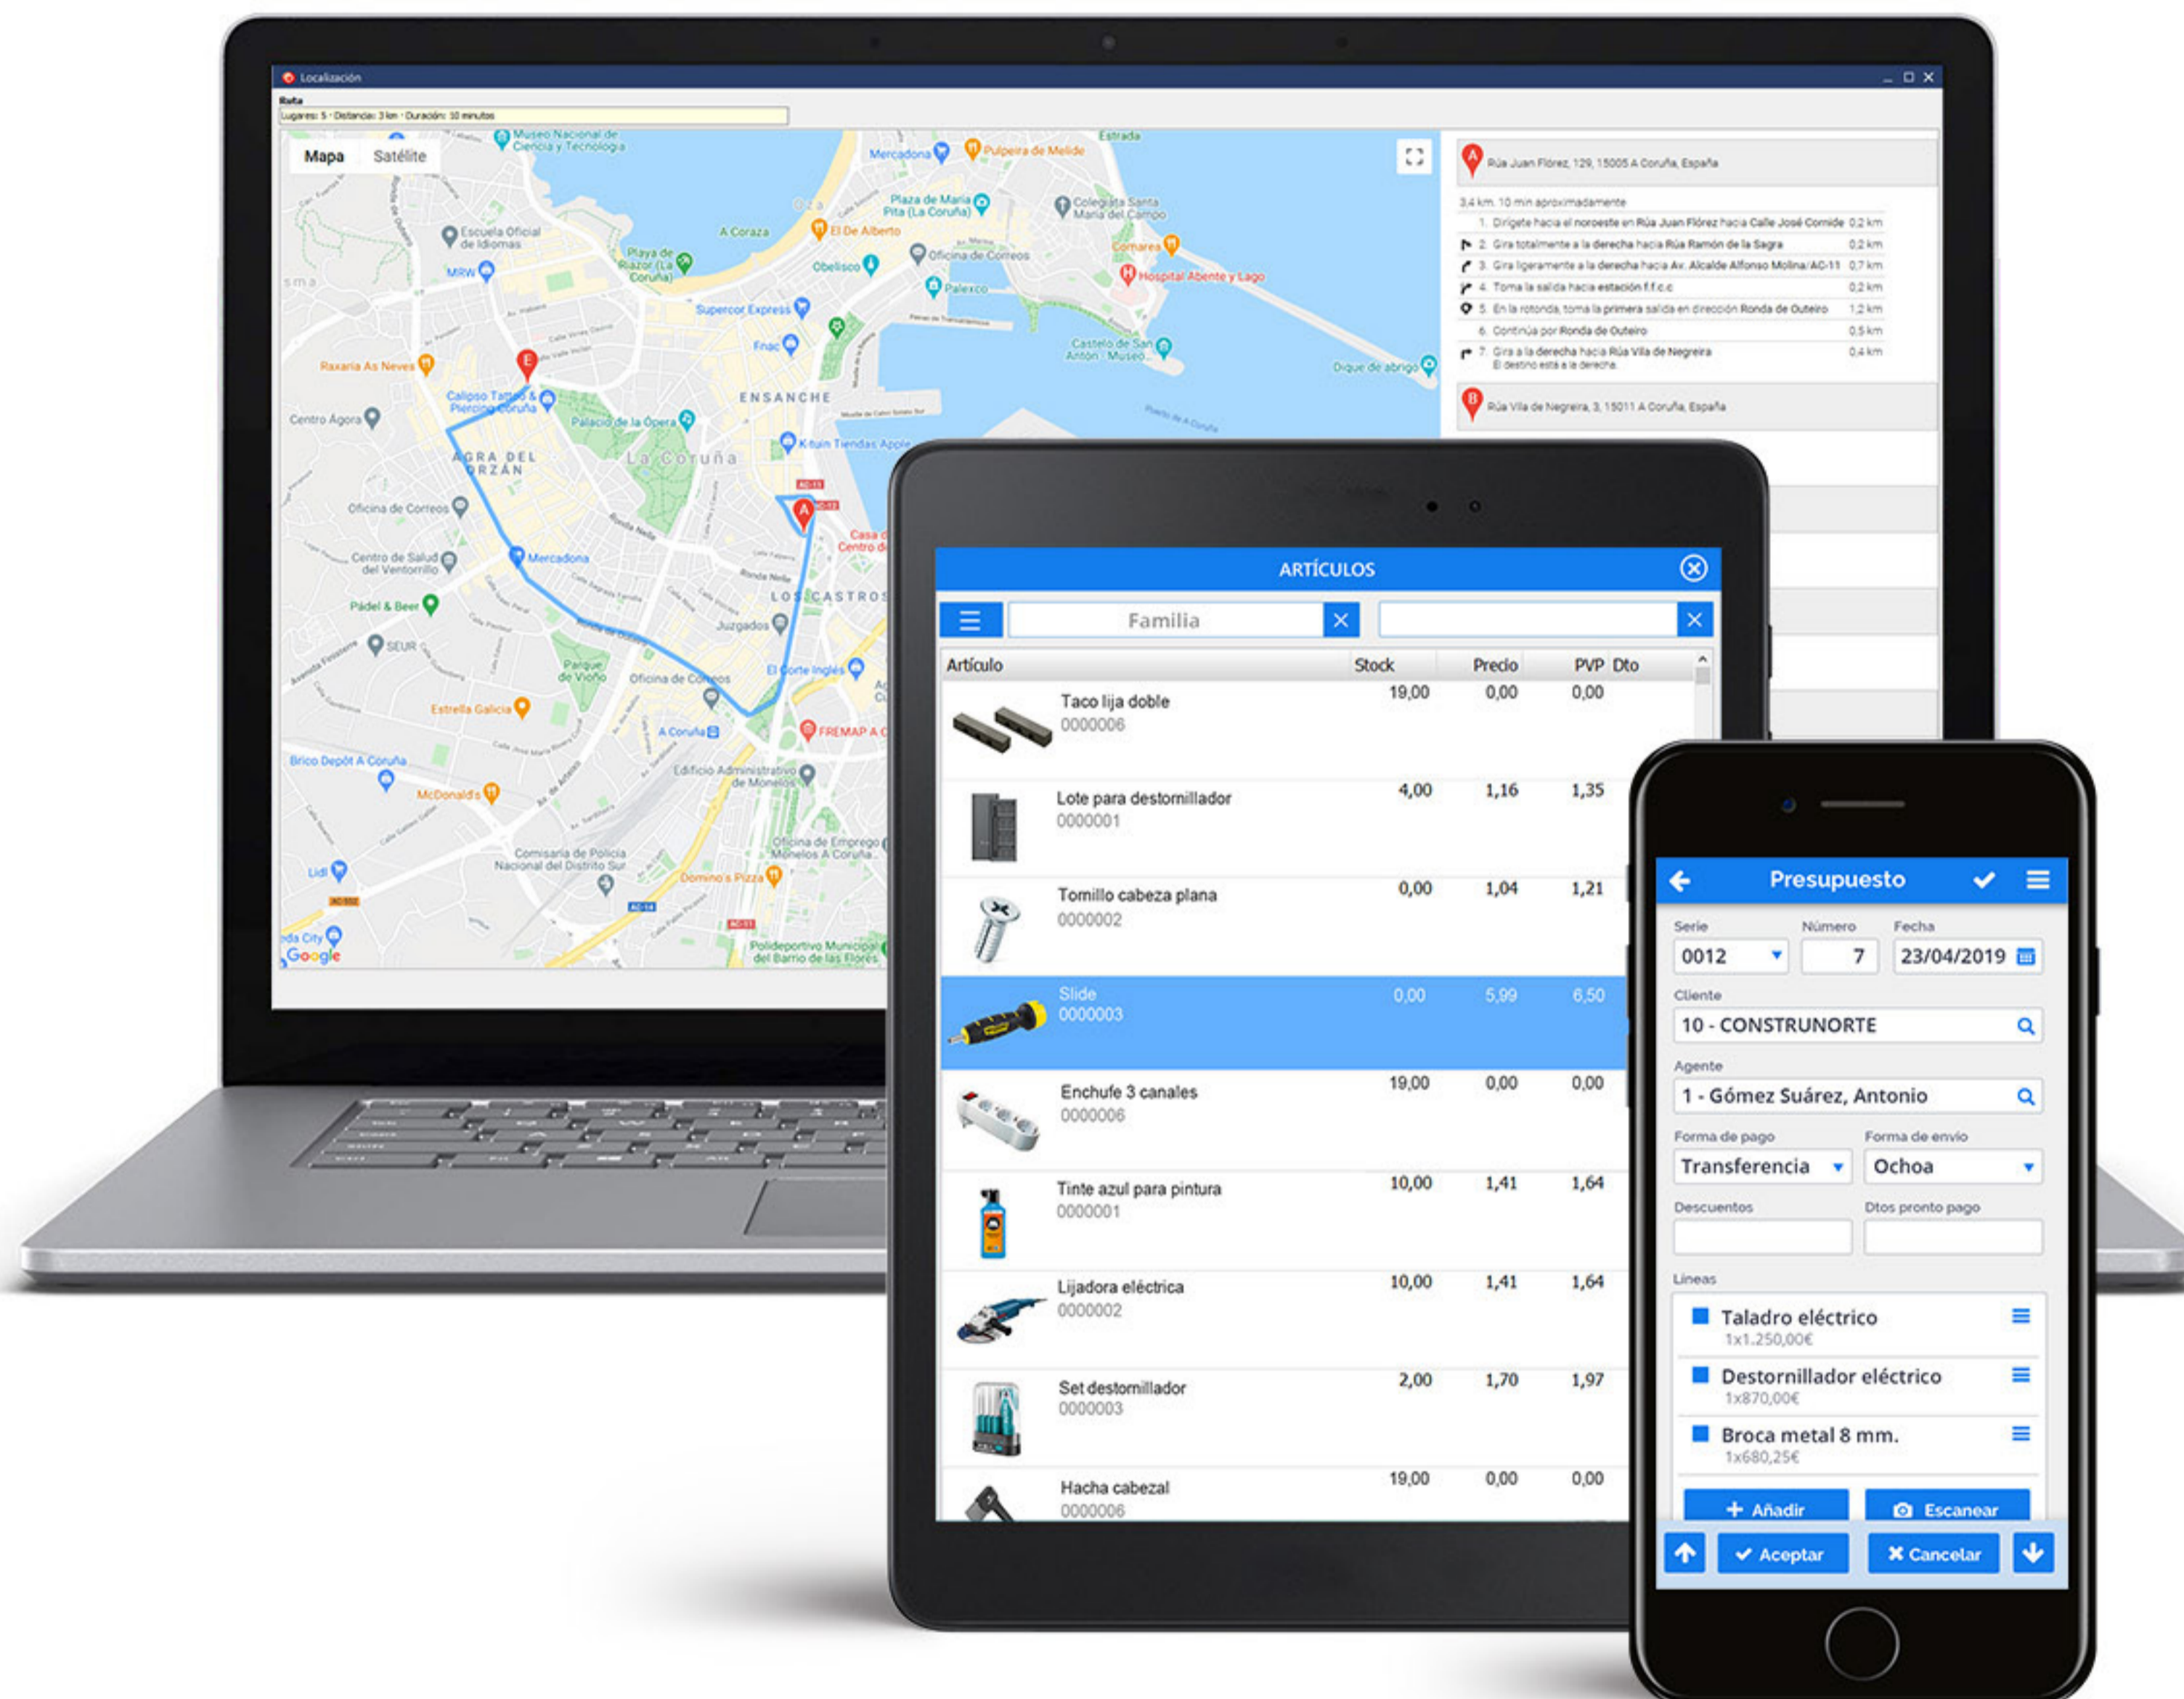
Localización

Ruta

Lugares: 5 · Distancia: 3 km · Duración: 10 minutos

Mapa Satélite

Museo Nacional de Ciencia y Tecnología
Mercadona
Pulpeira de Melide
Estrada
Plaza de María Pita (La Coruña)
Colegiata Santa María del Campo
Escuela Oficial de Idiomas
A Coraza
El De Alberto
Comarea
MRW
Playa de Riazor (La Coruña)
Obelisco
Oficina de Correos
Hospital Abente y Lago
Palexco
Supercor Express
Fnac
Castelo de San Antón - Museo...
Raxaria As Neves
Dique de abrigo
ENSANCHE
Calipso Tattoo & Piercing Coruña
Palacio de la Ópera
Centro Ágora
K-tuin Tiendas Apple
AGRA DEL ORZÁN
La Coruña
Oficina de Correos
Centro de Salud del Ventorrillo
Mercadona
Casa Centro
LOS CASTROS
Pádel & Beer
SEUR
Juzgados
Parque de Vioño
Oficina de Correos
El Corte Inglés
Estrella Galicia
A Coruña
FREMAP A C
Brico Depôt A Coruña
Edificio Administrativo de Monelos
McDonald's
Comisaría de Policía Nacional del Distrito Sur
Oficina de Empregeo Monelos A Coruña
Lidl
Domino's Pizza
da City
Polideportivo Municipal del Barrio de las Flores
Google

Rúa Juan Flórez, 129, 15005 A Coruña, España

3,4 km. 10 min aproximadamente
1. Dirígete hacia el noroeste en Rúa Juan Flórez hacia Calle José Cornide 0,2 km
2. Gira totalmente a la derecha hacia Rúa Ramón de la Sagra 0,2 km
3. Gira ligeramente a la derecha hacia Av. Alcalde Alfonso Molina/AC-11 0,7 km
4. Toma la salida hacia estación f.f.c.c 0,2 km
5. En la rotonda, toma la primera salida en dirección Ronda de Outeiro 1,2 km
6. Continúa por Ronda de Outeiro 0,5 km
7. Gira a la derecha hacia Rúa Vila de Negreira 0,4 km
El destino está a la derecha.

Rúa Vila de Negreira, 3, 15011 A Coruña, España

ARTÍCULOS

Familia

| Artículo | Stock | Precio | PVP | Dto |
|---|---|---|---|---|
| Taco lija doble 0000006 | 19,00 | 0,00 | 0,00 | |
| Lote para destornillador 0000001 | 4,00 | 1,16 | 1,35 | |
| Tornillo cabeza plana 0000002 | 0,00 | 1,04 | 1,21 | |
| Slide 0000003 | 0,00 | 5,99 | 6,50 | |
| Enchufe 3 canales 0000006 | 19,00 | 0,00 | 0,00 | |
| Tinte azul para pintura 0000001 | 10,00 | 1,41 | 1,64 | |
| Lijadora eléctrica 0000002 | 10,00 | 1,41 | 1,64 | |
| Set destornillador 0000003 | 2,00 | 1,70 | 1,97 | |
| Hacha cabezal 0000006 | 19,00 | 0,00 | 0,00 | |

Presupuesto

Serie 0012
Número 7
Fecha 23/04/2019
Cliente
10 - CONSTRUNORTE
Agente
1 - Gómez Suárez, Antonio
Forma de pago
Transferencia
Forma de envío
Ochoa
Descuentos
Dtos pronto pago
Lineas
Taladro eléctrico
1x1.250,00€
Destornillador eléctrico
1x870,00€
Broca metal 8 mm.
1x680,25€
Añadir
Escanear
Aceptar
Cancelar